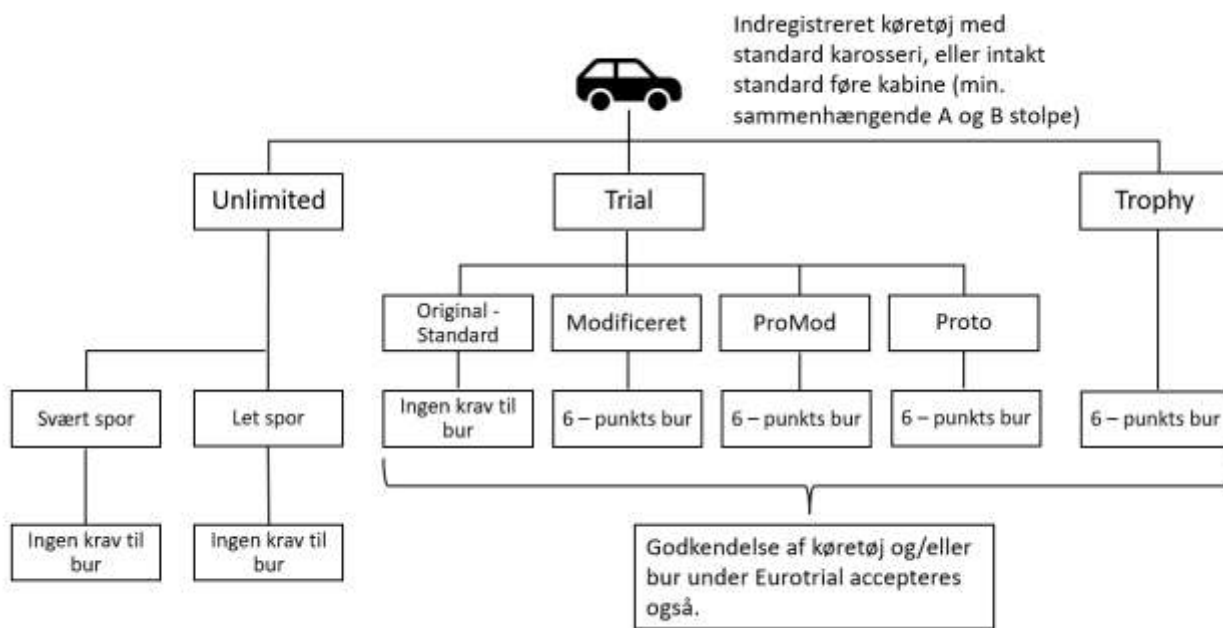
Indregistreret køretøj med standard karosseri, eller intakt standard føre kabine (min. sammenhængende A og B stolpe)

Unlimited

Trial

Trophy

Original - Standard

Modificeret

ProMod

Proto

Svært spor

Let spor

Ingen krav til bur

6 – punkts bur

6 – punkts bur

6 – punkts bur

6 – punkts bur

Ingen krav til bur

Ingen krav til bur

Godkendelse af køretøj og/eller bur under Eurotrial accepteres også.